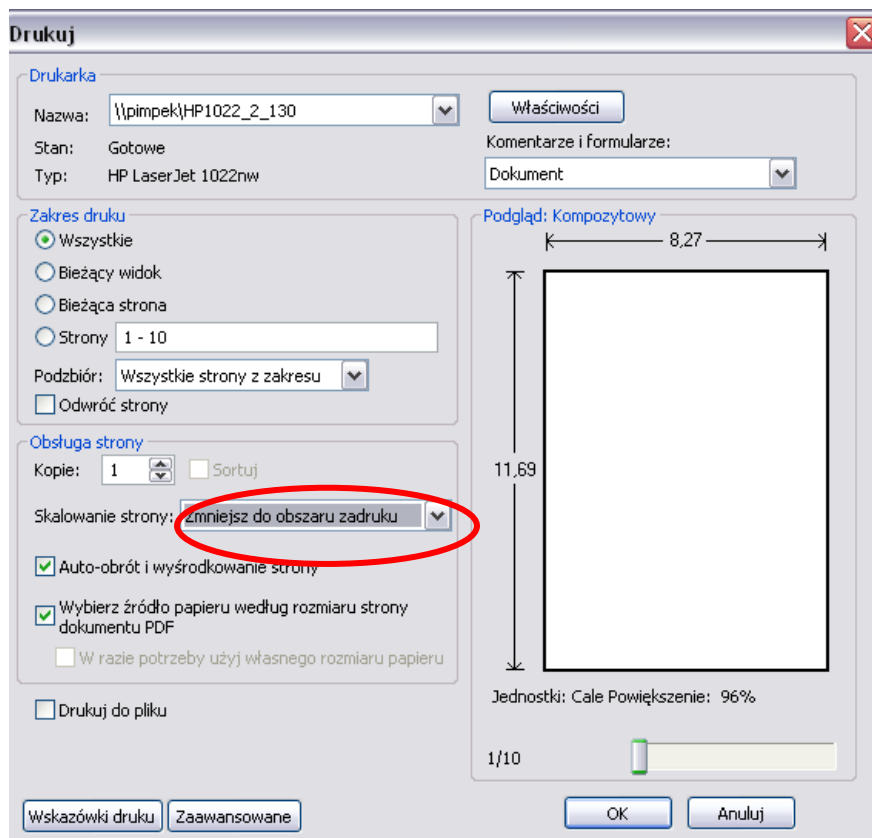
Drukuj

Drukarka
Nazwa: \\pimpek\HP1022_2_130
Właściwości
Stan: Gotowe
Typ: HP LaserJet 1022nw
Komentarze i formularze:
Dokument

Zakres druku
Wszystkie
Bieżący widok
Bieżąca strona
Strony 1 - 10
Podzbiór: Wszystkie strony z zakresu
Odwróć strony

Podgląd: Kompozytowy
8,27
11,69

Obsługa strony
Kopie: 1
Sortuj
Skalowanie strony: Zmniejsz do obszaru zadruku
Auto-obrót i wyśrodkowanie strony
Wybierz źródło papieru według rozmiaru strony dokumentu PDF
W razie potrzeby użyj własnego rozmiaru papieru

Drukuj do pliku

Jednostki: Cale Powiększenie: 96%

1/10

Wskazówki druku
Zaawansowane
OK
Anuluj